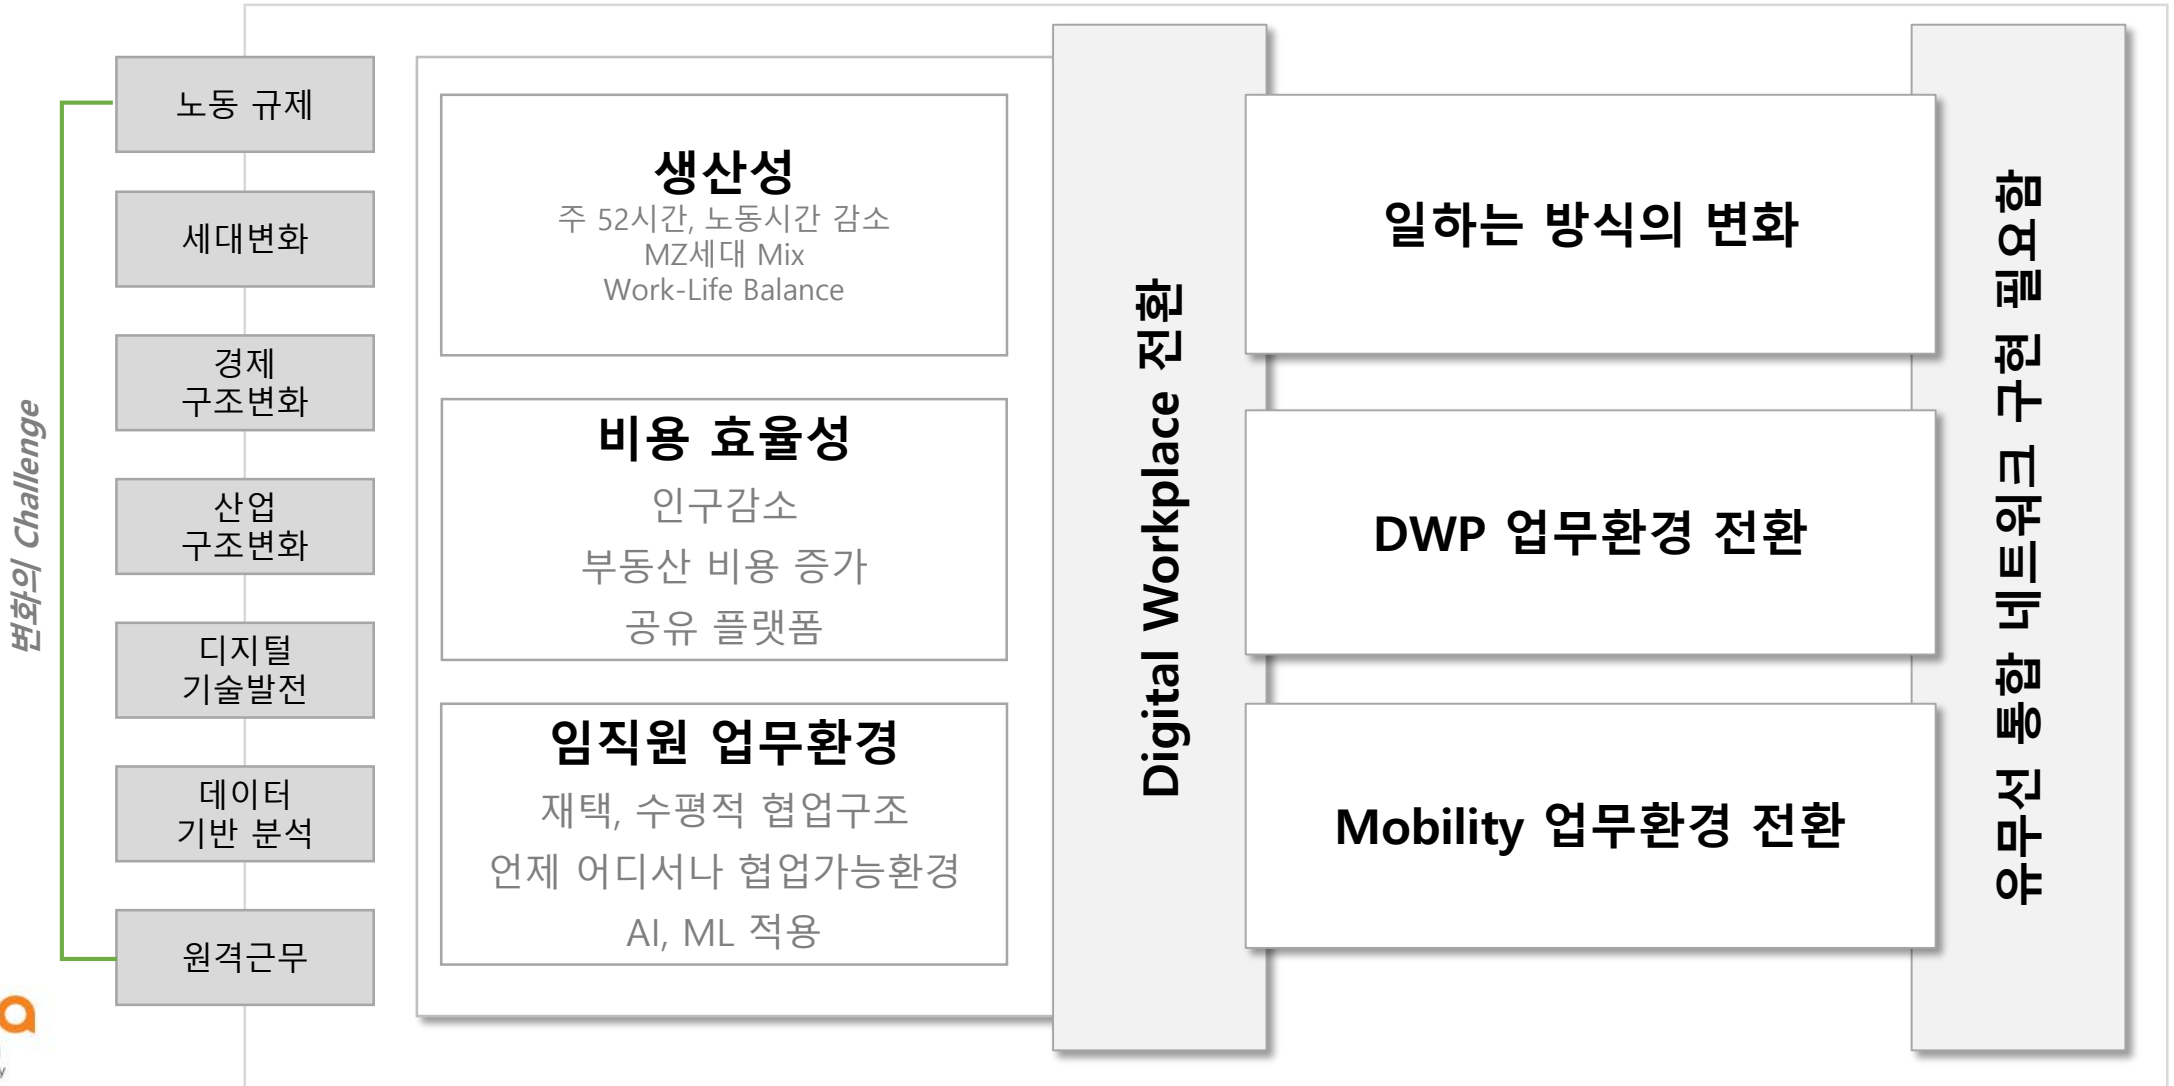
변화의 Challenge

노동 규제

세대변화

경제
구조변화

산업
구조변화

디지털
기술발전

데이터
기반 분석

원격근무

생산성
주 52시간, 노동시간 감소
MZ세대 Mix
Work-Life Balance

비용 효율성
인구감소
부동산 비용 증가
공유 플랫폼

임직원 업무환경
재택, 수평적 협업구조
언제 어디서나 협업가능환경
AI, ML 적용

Digital Workplace 전환

일하는 방식의 변화

DWP 업무환경 전환

Mobility 업무환경 전환

유무선 통합 네트워크 구현 필요함